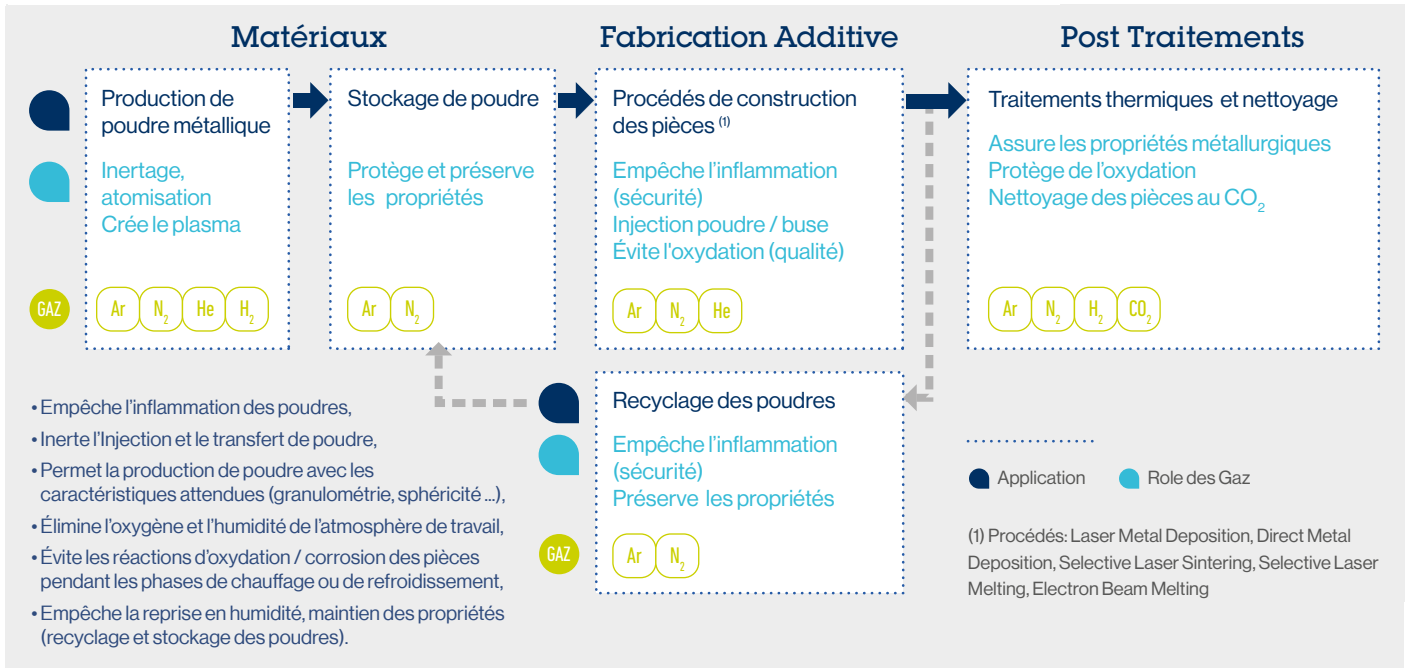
Matériaux

Fabrication Additive

Post Traitements

Production de poudre métallique

Inertage, atomisation
Crée le plasma

GAZ

Ar $N_2$ He $H_2$

Stockage de poudre

Protège et préserve les propriétés

Ar $N_2$

Procédés de construction des pièces (1)

Empêche l'inflammation (sécurité)
Injection poudre / buse
Évite l'oxydation (qualité)

Ar $N_2$ He

Traitements thermiques et nettoyage

Assure les propriétés métallurgiques
Protège de l'oxydation
Nettoyage des pièces au $CO_2$

Ar $N_2$ $H_2$ $CO_2$

Recyclage des poudres

Empêche l'inflammation (sécurité)
Préserve les propriétés

GAZ

Ar $N_2$

• Empêche l'inflammation des poudres,
• Inerte l'Injection et le transfert de poudre,
• Permet la production de poudre avec les caractéristiques attendues (granulométrie, sphéricité ...),
• Élimine l'oxygène et l'humidité de l'atmosphère de travail,
• Évite les réactions d'oxydation / corrosion des pièces pendant les phases de chauffage ou de refroidissement,
• Empêche la reprise en humidité, maintien des propriétés (recyclage et stockage des poudres).

Application

Role des Gaz

(1) Procédés: Laser Metal Deposition, Direct Metal Deposition, Selective Laser Sintering, Selective Laser Melting, Electron Beam Melting